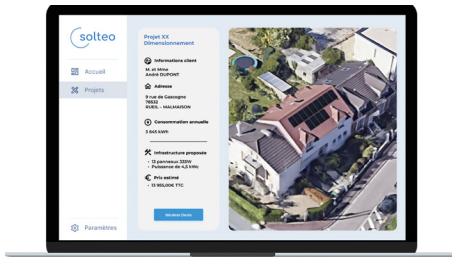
solteo

Accueil

Projets

Paramètres

Projet XX
Dimensionnement

Informations client
M. et Mme
André DUPONT

Adresse
9 rue de Gascogne
78632
RUEIL - MALMAISON

Consommation annuelle
3 845 kWh

Infrastructure proposée
• 13 panneaux 325W
• Puissance de 4,5 kWc

Prix estimé
• 13 900,00€ TTC

Générer Devis